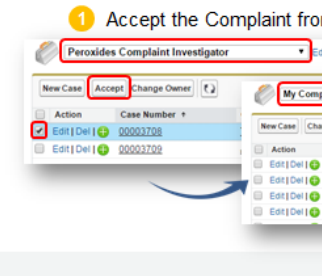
1 Accept the Complaint fro

Peroxides Complaint Investigator

New Case Accept Change Owner

| | Action | Case Number ↑ |
|---|---|---|
| ✔ | Edit \| Del \| + | 00003708 |
| | Edit \| Del \| + | 00003709 |

My Comp

New Case Cha

| | Action |
|---|---|
| | Edit \| Del \| + |
| | Edit \| Del \| + |
| | Edit \| Del \| + |
| | Edit \| Del \| + |
| | Edit \| Del \| + |
| | Edit \| Del \| + |